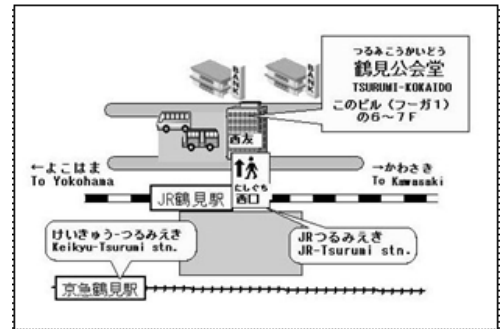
つるみこうかいどう
鶴見公会堂
TSURUMI-KOKAIDO
このビル（フーガ1）の6～7F

西友

←よこはま
To Yokohama

→かわさき
To Kawasaki

にしぐち
西口

JR鶴見駅

けいきゅう-つるみえき
Keikyu-Tsurumi stn.

JRつるみえき
JR-Tsurumi stn.

京急鶴見駅